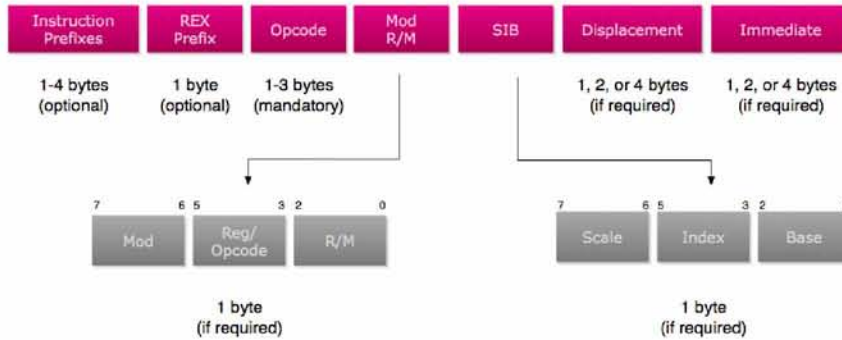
Instruction Prefixes

REX Prefix

Opcode

Mod R/M

SIB

Displacement

Immediate

1-4 bytes (optional)

1 byte (optional)

1-3 bytes (mandatory)

1, 2, or 4 bytes (if required)

1, 2, or 4 bytes (if required)

7

6

5

3

2

0

Mod

Reg/ Opcode

R/M

1 byte (if required)

7

6

5

3

2

Scale

Index

Base

1 byte (if required)